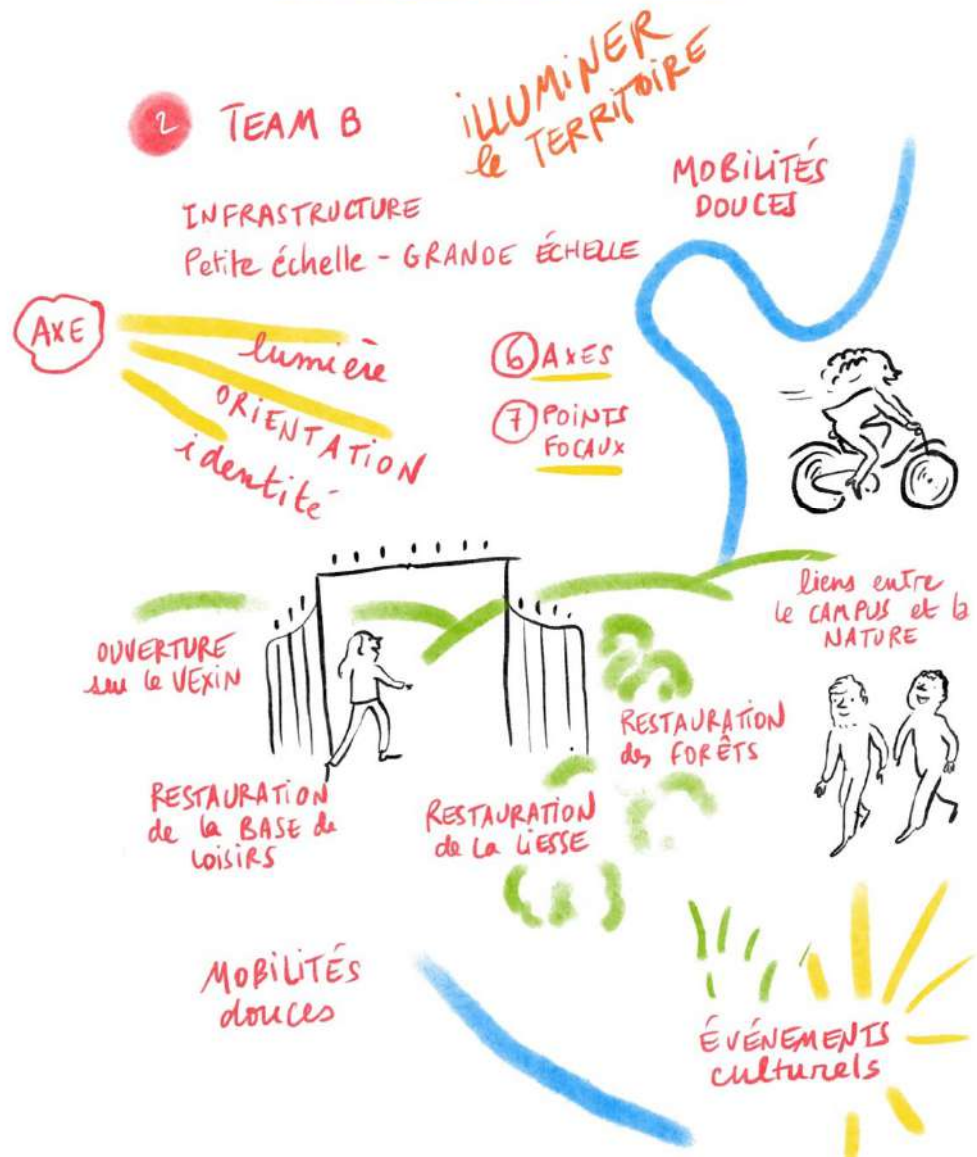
2 TEAM B

ILLUMINER le TERRITOIRE

MOBILITÉS DOUCES

INFRASTRUCTURE
Petite échelle - GRANDE ÉCHELLE

AXE

lumière
ORIENTATION
identité

6 AXES
7 POINTS FOCAUX

liens entre le CAMPUS et la NATURE

OUVERTURE sur le VEXIN

RESTAURATION des FORÊTS

RESTAURATION de la BASE de LOISIRS

RESTAURATION de la LIESSE

MOBILITÉS douces

ÉVÉNEMENTS culturels